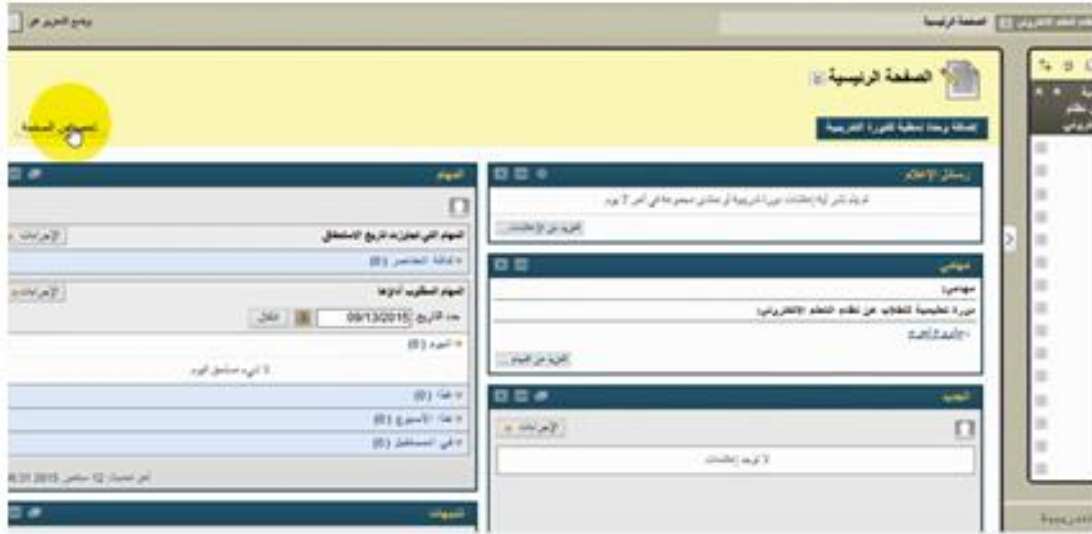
وضع التحرير هو

الصفحة الرئيسية

الصفحة الرئيسية

إضافة وحدة نمطية للدورة التدريبية

تخصيص الصفحة

رسائل الإعلام

لم يتم نشر أية إعلانات دورة تدريبية أو تنظيمية مجموعة في آخر 7 يوم.

المزيد من الإعلانات...

مهامي

مهامي:

دورة تعليمية للطلاب عن نظام التعلم الإلكتروني

المزيد من المهام...

الجديد

الإجراءات

لا توجد إعلانات

المهام

المهام التي تجاوزت تاريخ الاستحقاق

الإجراءات

كافة العناصر (0)

المهام المطلوب أداؤها

الإجراءات

بعد التاريخ: 09/13/2015 انتقال

اليوم (0)

لا شيء مستحق اليوم

غداً (0)

هذا الأسبوع (0)

في المستقبل (0)

آخر تحديث: 12 سبتمبر 2015 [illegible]

التنبيهات